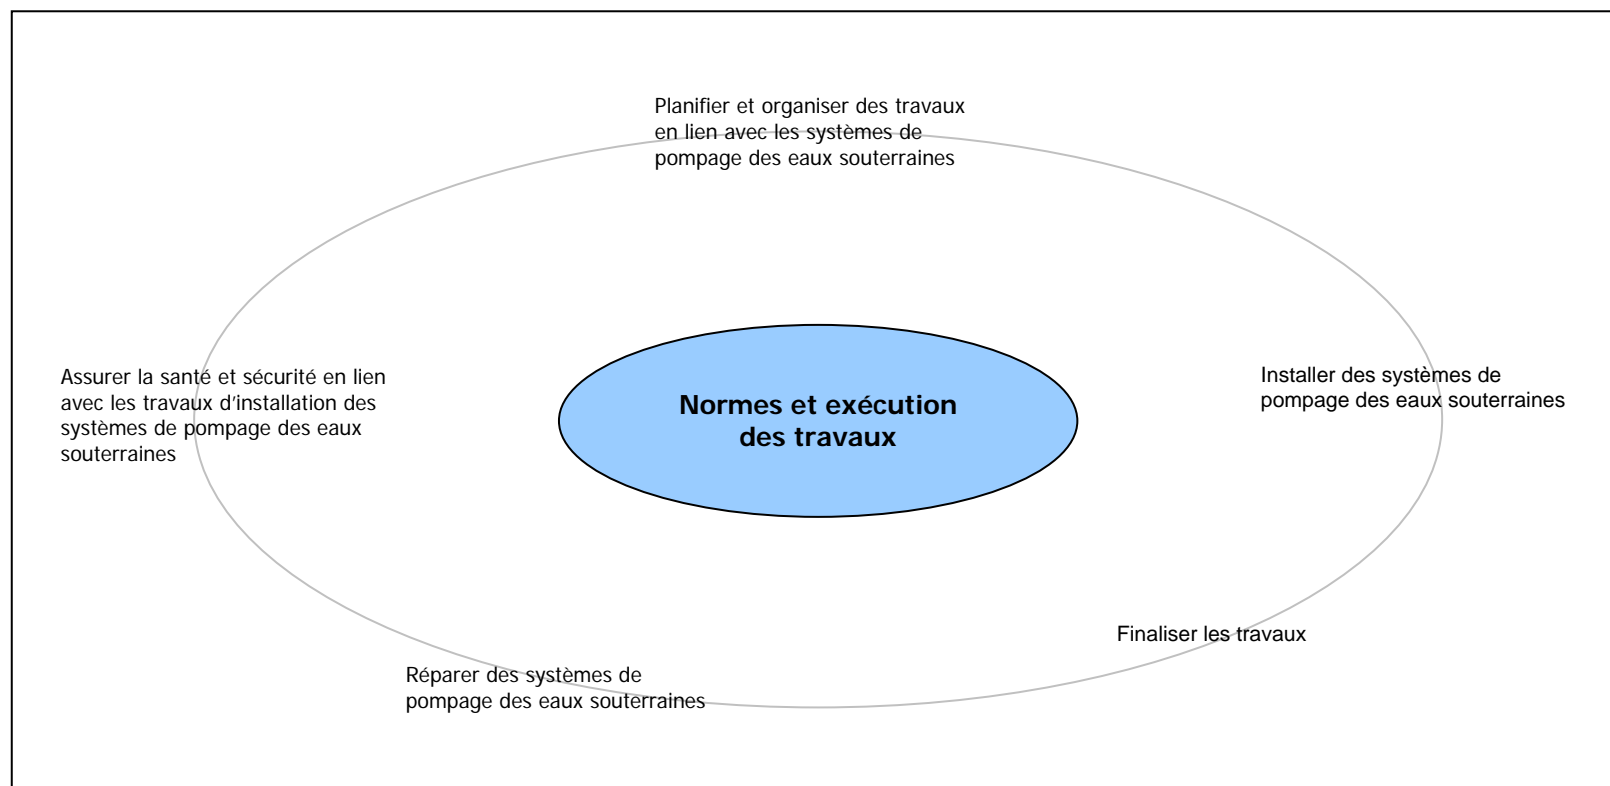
Planifier et organiser des travaux en lien avec les systèmes de pompage des eaux souterraines

Assurer la santé et sécurité en lien avec les travaux d'installation des systèmes de pompage des eaux souterraines

Normes et exécution des travaux

Installer des systèmes de pompage des eaux souterraines

Finaliser les travaux

Réparer des systèmes de pompage des eaux souterraines